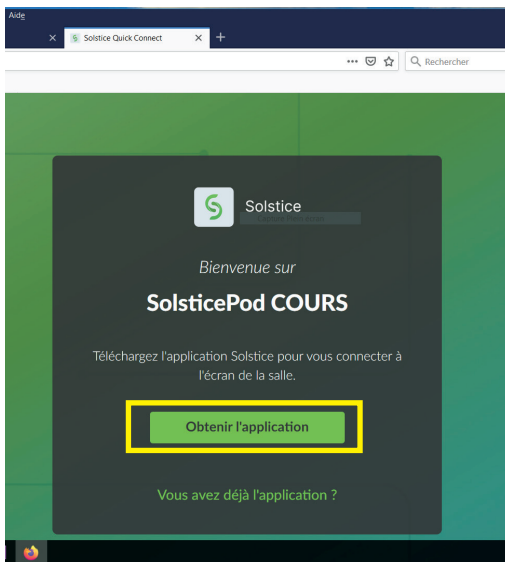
Aide

Solstice Quick Connect ×

+

Rechercher

Solstice

Bienvenue sur

SolsticePod COURS

Téléchargez l'application Solstice pour vous connecter à l'écran de la salle.

Obtenir l'application

Vous avez déjà l'application ?